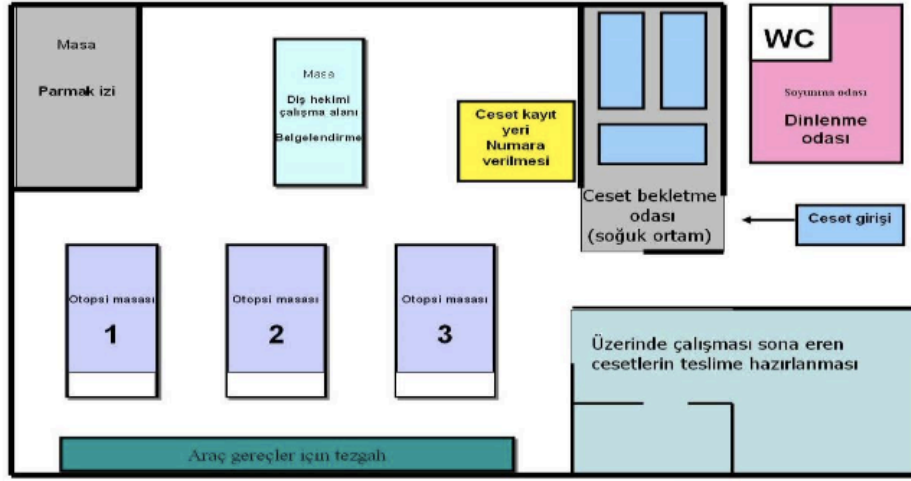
Masa

Parmak izi

Masa

Diş hekimi çalışma alanı

Belgelendirme

Ceset kayıt yeri Numara verilmesi

Ceset bekletme odası (soğuk ortam)

WC

Soyunma odası

Dinlenme odası

Ceset girişi

Otopsi masası

1

Otopsi masası

2

Otopsi masası

3

Üzerinde çalışması sona eren cesetlerin teslime hazırlanması

Araç gereçler için tezgah